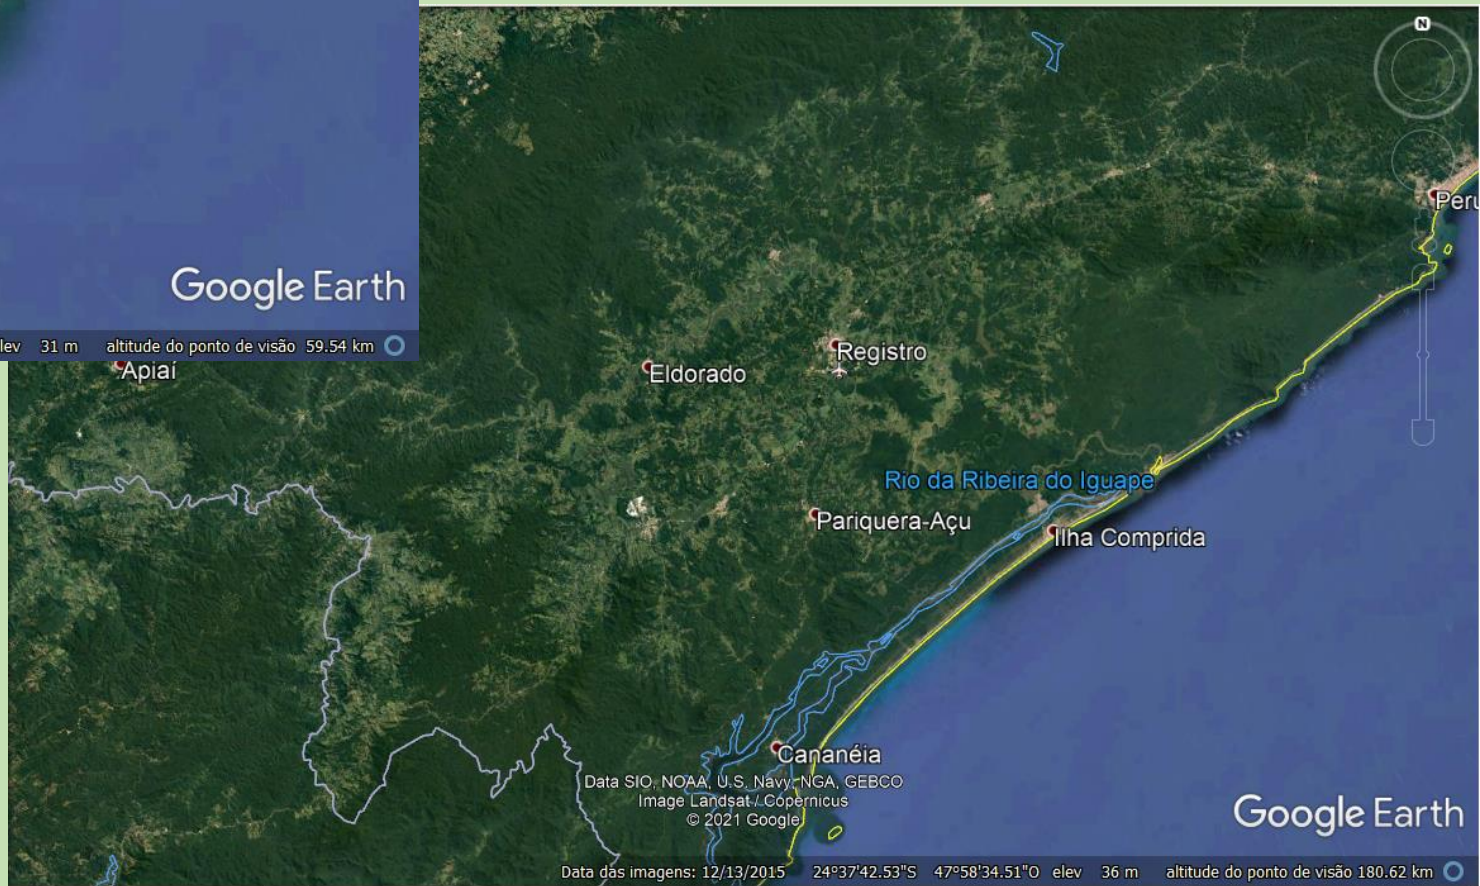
Google Earth
elev 31 m altitude do ponto de visão 59.54 km

N

Peru

Apiaí

Eldorado

Registro

Rio da Ribeira do Iguape

Pariquera-Açu

Ilha Comprida

Cananéia

Data SIO, NOAA, U.S. Navy, NGA, GEBCO
Image Landsat / Copernicus
© 2021 Google

Google Earth

Data das imagens: 12/13/2015 24°37'42.53"S 47°58'34.51"O elev 36 m altitude do ponto de visão 180.62 km